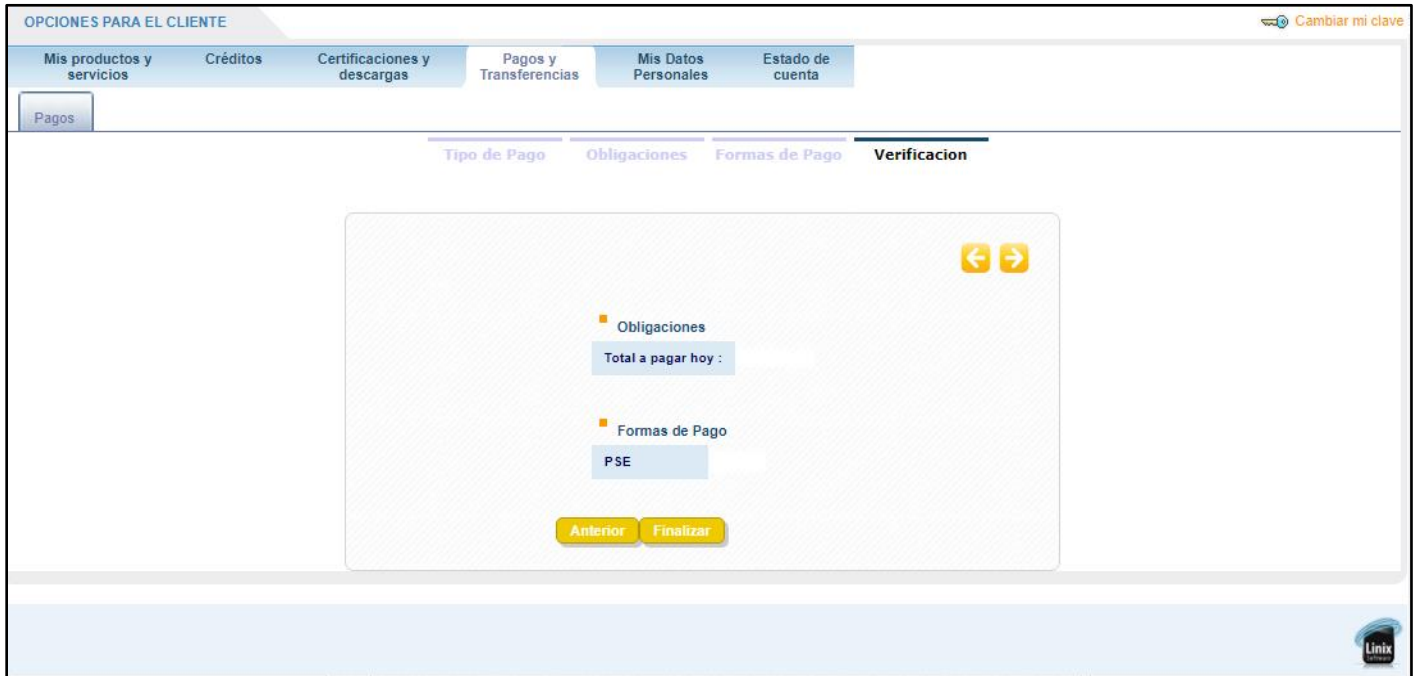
OPCIONES PARA EL CLIENTE

Cambiar mi clave

Mis productos y servicios | Créditos | Certificaciones y descargas | Pagos y Transferencias | Mis Datos Personales | Estado de cuenta

Pagos

Tipo de Pago | Obligaciones | Formas de Pago | Verificacion

Obligaciones

Total a pagar hoy :

Formas de Pago

PSE

Anterior | Finalizar

Linix